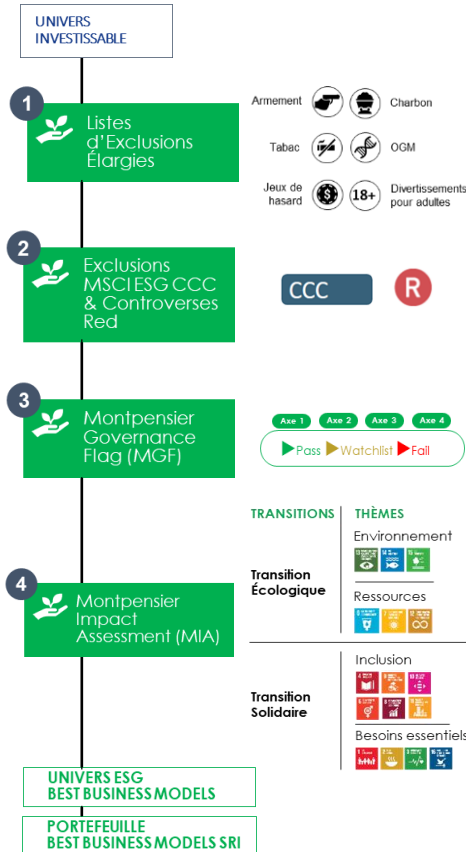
UNIVERS INVESTISSABLE

1
Listes d'Exclusions Élargies

Armement
Charbon
Tabac
OGM
Jeux de hasard
18+
Divertissements pour adultes

2
Exclusions MSCI ESG CCC & Controverses Red

CCC
R

3
Montpensier Governance Flag (MGF)

Axe 1
Axe 2
Axe 3
Axe 4
Pass Watchlist Fail

TRANSITIONS
THÈMES

4
Montpensier Impact Assessment (MIA)

Transition Écologique
Environnement
Ressources

Transition Solidaire
Inclusion
Besoins essentiels

UNIVERS ESG BEST BUSINESS MODELS

PORTEFEUILLE BEST BUSINESS MODELS SRI